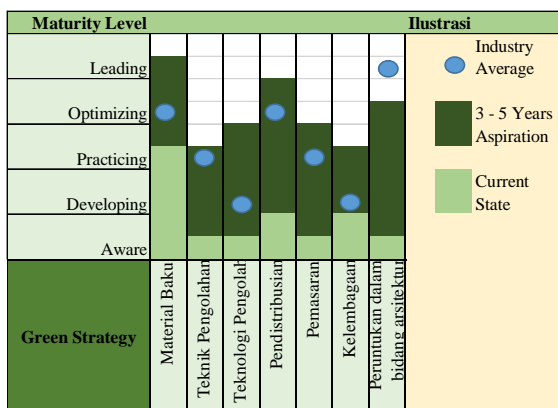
| Maturity Level | Ilustrasi |
|---|---|
| Leading | |
| Optimizing | |
| Practicing | |
| Developing | |
| Aware | |
| Green Strategy | Material Baku, Teknik Pengolahan, Teknologi Pengolah, Pendistribusian, Pemasaran, Kelembagaan, Peruntukan dalam bidang arsitektu |

Industry Average

3 - 5 Years Aspiration

Current State